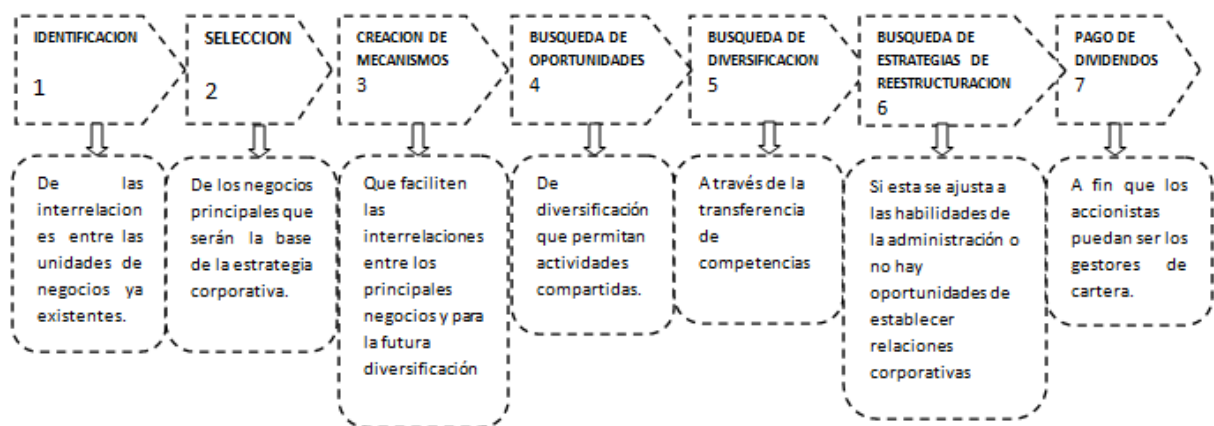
IDENTIFICACION
1

De las interrelaciones entre las unidades de negocios ya existentes.

SELECCION
2

De los negocios principales que serán la base de la estrategia corporativa.

CREACION DE MECANISMOS
3

Que faciliten las interrelaciones entre los principales negocios y para la futura diversificación

BUSQUEDA DE OPORTUNIDADES
4

De diversificación que permitan actividades compartidas.

BUSQUEDA DE DIVERSIFICACION
5

A través de la transferencia de competencias

BUSQUEDA DE ESTRATEGIAS DE REESTRUCTURACION
6

Si esta se ajusta a las habilidades de la administración o no hay oportunidades de establecer relaciones corporativas

PAGO DE DIVIDENDOS
7

A fin que los accionistas puedan ser los gestores de cartera.